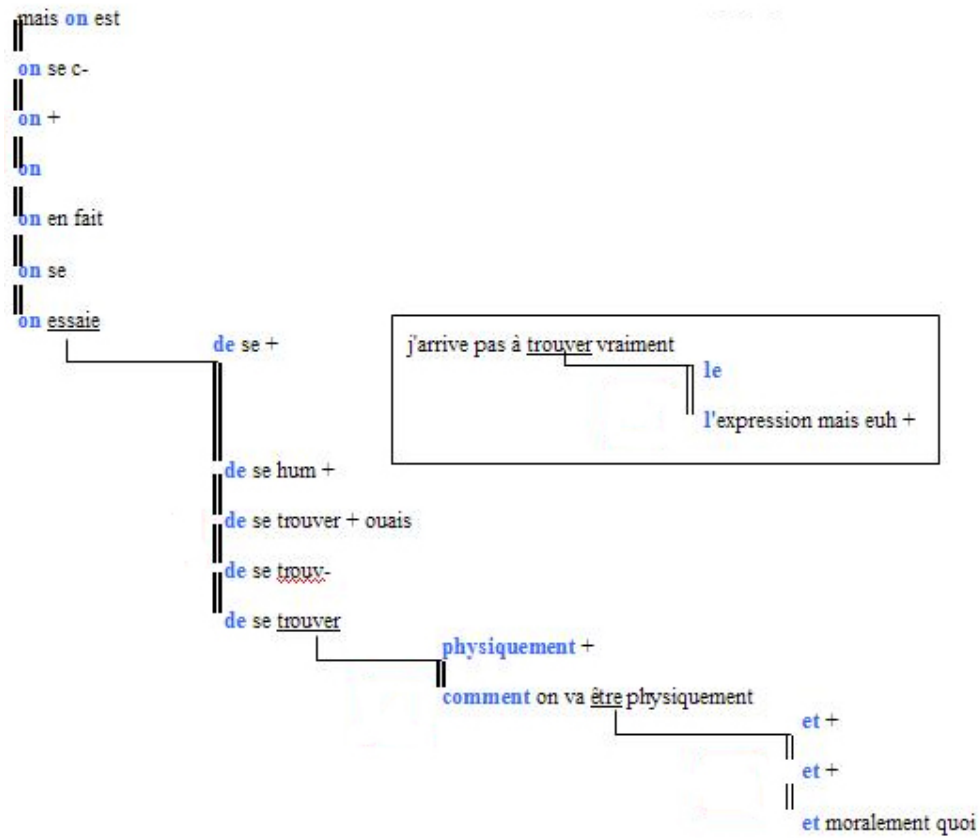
mais on est

on se c-

on +

on

on en fait

on se

on essaie

de se +

j'arrive pas à trouver vraiment

le

l'expression mais euh +

de se hum +

de se trouver + ouais

de se trouv-

de se trouver

physiquement +

comment on va être physiquement

et +

et +

et moralement quoi